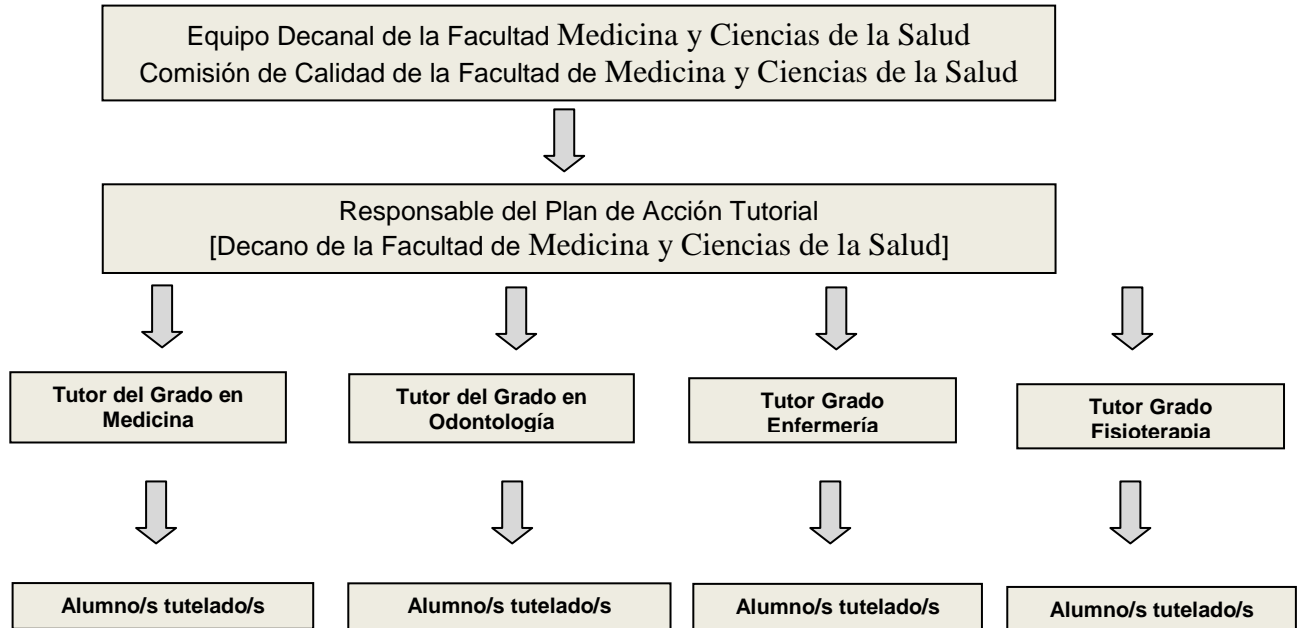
Equipo Decanal de la Facultad Medicina y Ciencias de la Salud
Comisión de Calidad de la Facultad de Medicina y Ciencias de la Salud

Responsable del Plan de Acción Tutorial
[Decano de la Facultad de Medicina y Ciencias de la Salud]

Tutor del Grado en Medicina

Tutor del Grado en Odontología

Tutor Grado Enfermería

Tutor Grado Fisioterapia

Alumno/s tutelado/s

Alumno/s tutelado/s

Alumno/s tutelado/s

Alumno/s tutelado/s